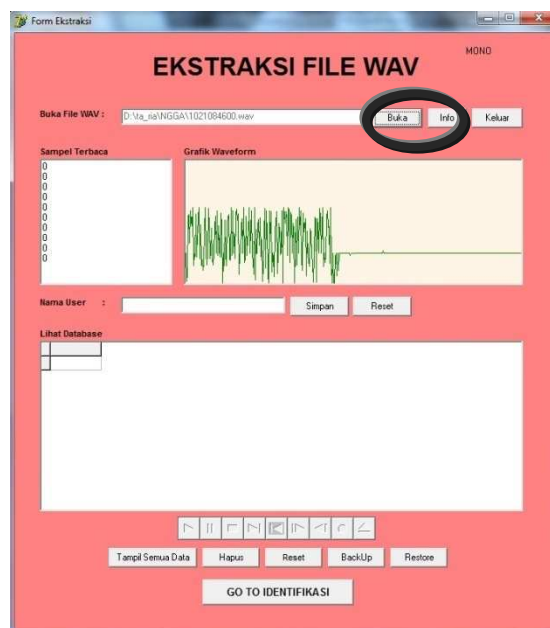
Form Ekstraksi

MONO

EKSTRAKSI FILE WAV

Buka File WAV : D:\ta_ria\NGGA\1021084600.wav

Buka

Info

Keluar

Sampel Terbaca

0
0
0
0
0
0
0
0
0
0
0

Grafik Waveform

Nama User :

Simpan

Reset

Lihat Database

Tampil Semua Data

Hapus

Reset

BackUp

Restore

GO TO IDENTIFIKASI